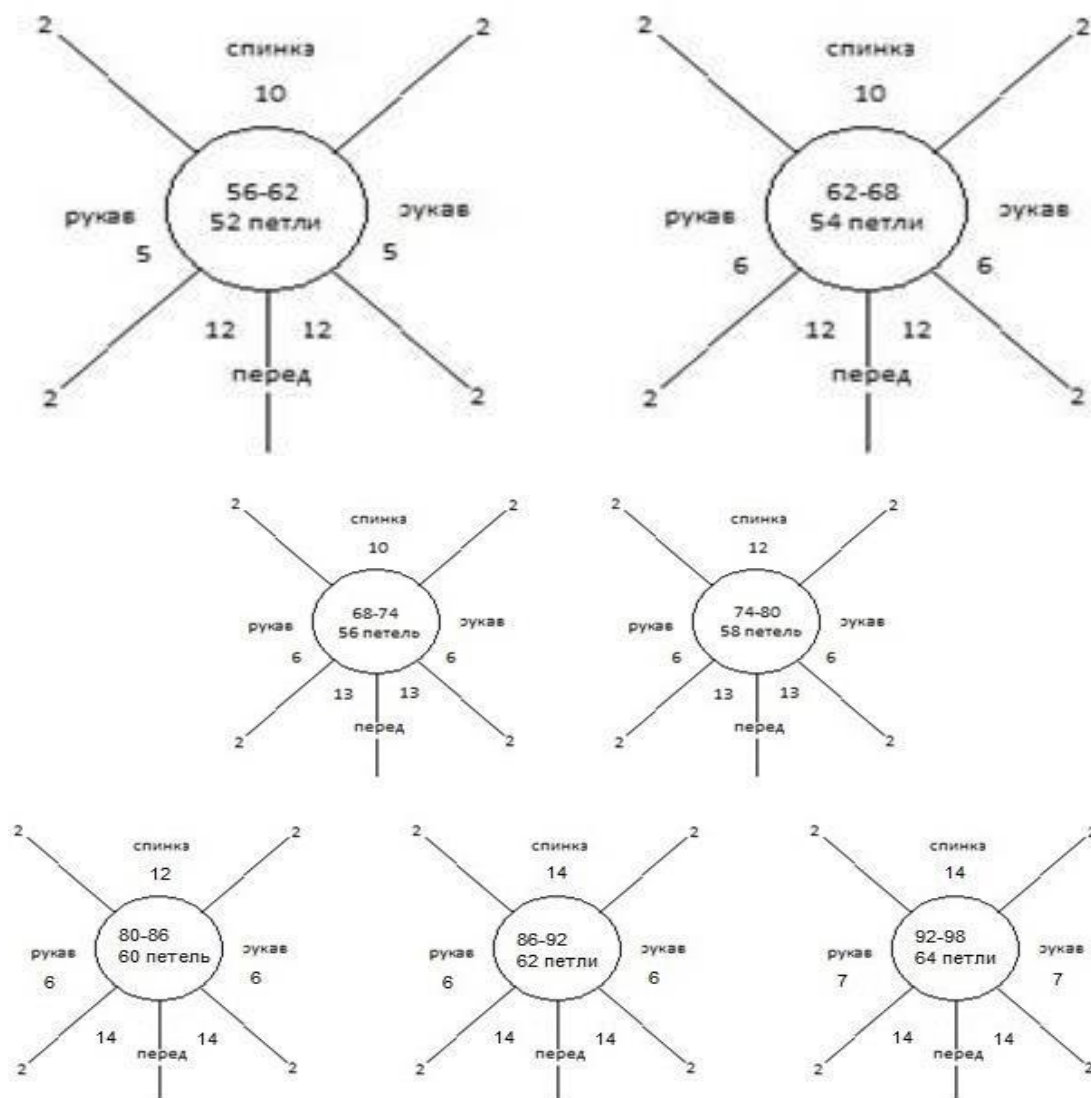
2
спинка
10
2
56-62
52 петли
рукав
5
рукав
5
12
12
перед
2
2

2
спинка
10
2
62-68
54 петли
рукав
6
рукав
6
12
12
перед
2
2

2
спинка
10
2
68-74
56 петель
рукав
6
рукав
6
13
13
перед
2
2

2
спинка
12
2
74-80
58 петель
рукав
6
рукав
6
13
13
перед
2
2

2
спинка
12
2
80-86
60 петель
рукав
6
рукав
6
14
14
перед
2
2

2
спинка
14
2
86-92
62 петли
рукав
6
рукав
6
14
14
перед
2
2

2
спинка
14
2
92-98
64 петли
рукав
7
рукав
7
14
14
перед
2
2